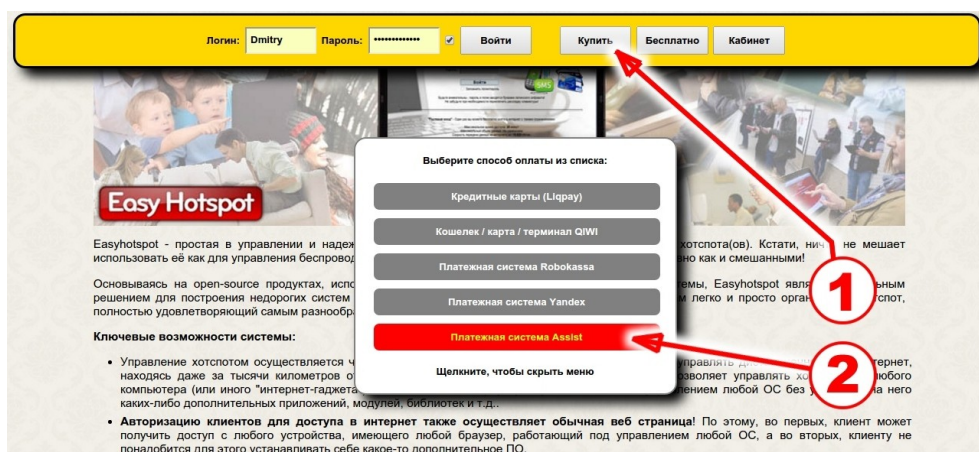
Логин: Dmitry Пароль: •••••••••••••• Войти Купить Бесплатно Кабинет

Easy Hotspot

Выберите способ оплаты из списка:

Кредитные карты (Liqpay)

Кошелек / карта / терминал QIWI

Платежная система Robokassa

Платежная система Yandex

Платежная система Assist

Щелкните, чтобы скрыть меню

1

2

Easyhotspot - простая в управлении и надеж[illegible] хотспота(ов). Кстати, нич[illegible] не мешает использовать её как для управления беспровод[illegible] вно как и смешанными!

Основываясь на open-source продуктах, испо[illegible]темы, Easyhotspot явля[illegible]ным решением для построения недорогих систем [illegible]м легко и просто орган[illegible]тспот, полностью удовлетворяющий самым разнообр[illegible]

Ключевые возможности системы:

• Управление хотспотом осуществляется ч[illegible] управлять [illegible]тернет, находясь даже за тысячи километров о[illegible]озволяет управлять хо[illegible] любого компьютера (или иного "интернет-гаджета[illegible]лением любой ОС без у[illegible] на него каких-либо дополнительных приложений, модулей, библиотек и т.д..

• Авторизацию клиентов для доступа в интернет также осуществляет обычная веб страница! По этому, во первых, клиент может получить доступ с любого устройства, имеющего любой браузер, работающий под управлением любой ОС, а во вторых, клиенту не понадобится для этого устанавливать себе какое-то дополнительное ПО.